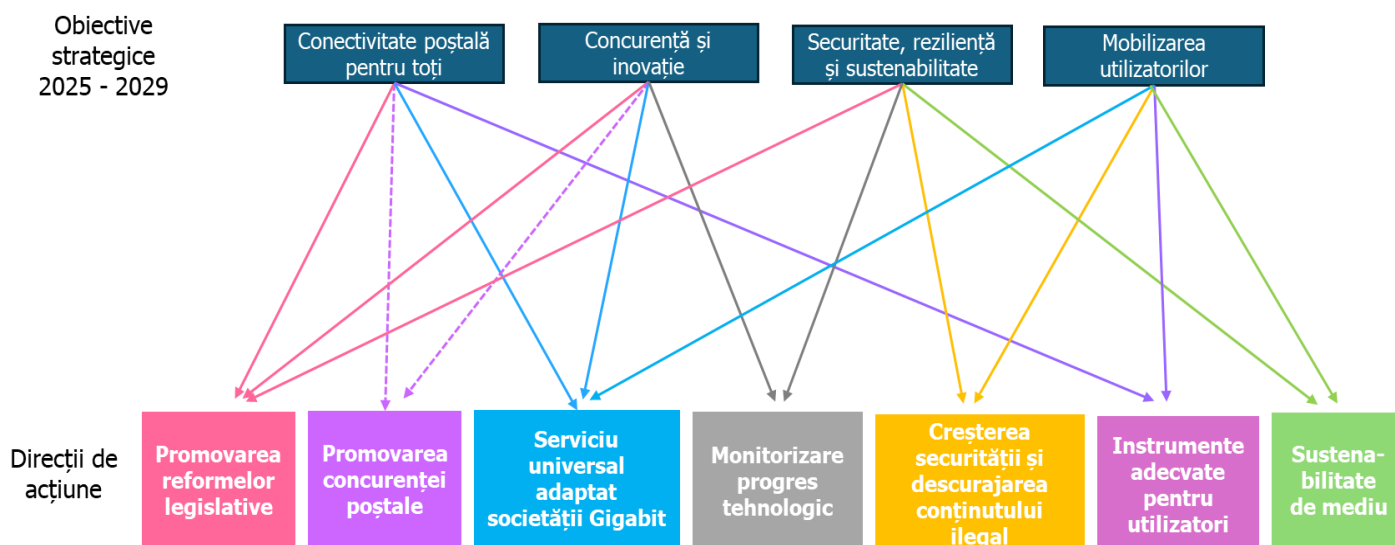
Obiective strategice 2025 - 2029

Conectivitate poștală pentru toți

Concurență și inovație

Securitate, reziliență și sustenabilitate

Mobilizarea utilizatorilor

Direcții de acțiune

Promovarea reformelor legislative

Promovarea concurenței poștale

Serviciu universal adaptat societății Gigabit

Monitorizare progres tehnologic

Creșterea securității și descurajarea conținutului ilegal

Instrumente adecvate pentru utilizatori

Sustenabilitate de mediu